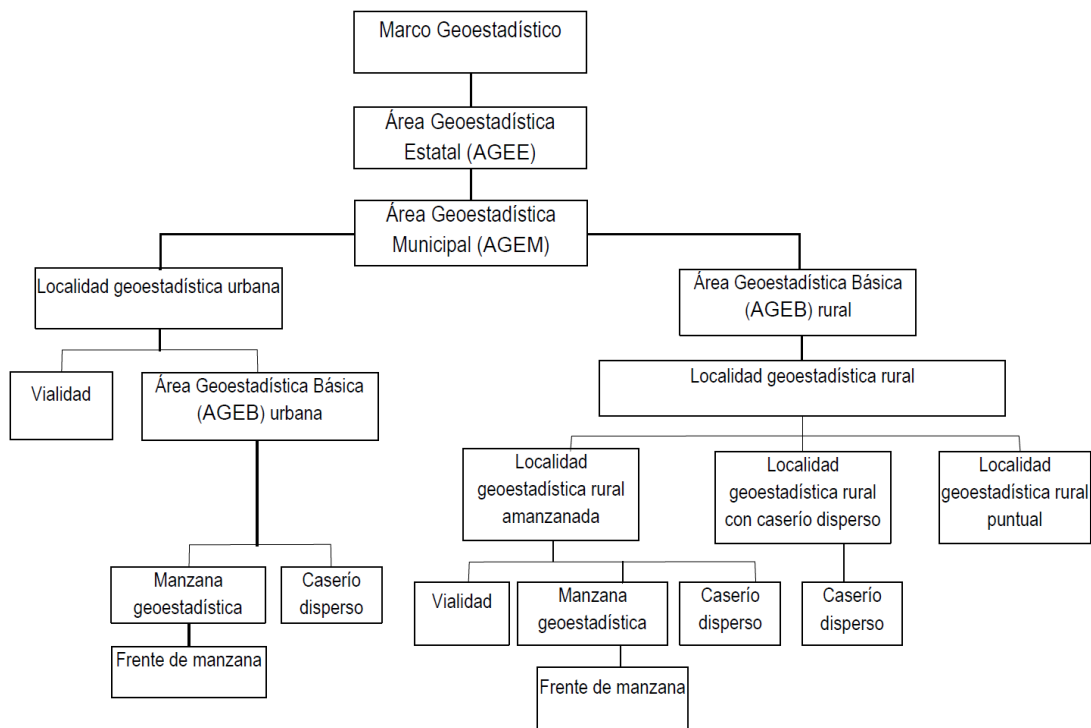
Marco Geoestadístico

Área Geoestadística Estatal (AGEE)

Área Geoestadística Municipal (AGEM)

Localidad geoestadística urbana

Vialidad

Área Geoestadística Básica (AGEB) urbana

Manzana geoestadística

Caserío disperso

Frente de manzana

Área Geoestadística Básica (AGEB) rural

Localidad geoestadística rural

Localidad geoestadística rural amanzanada

Localidad geoestadística rural con caserío disperso

Localidad geoestadística rural puntual

Vialidad

Manzana geoestadística

Caserío disperso

Caserío disperso

Frente de manzana